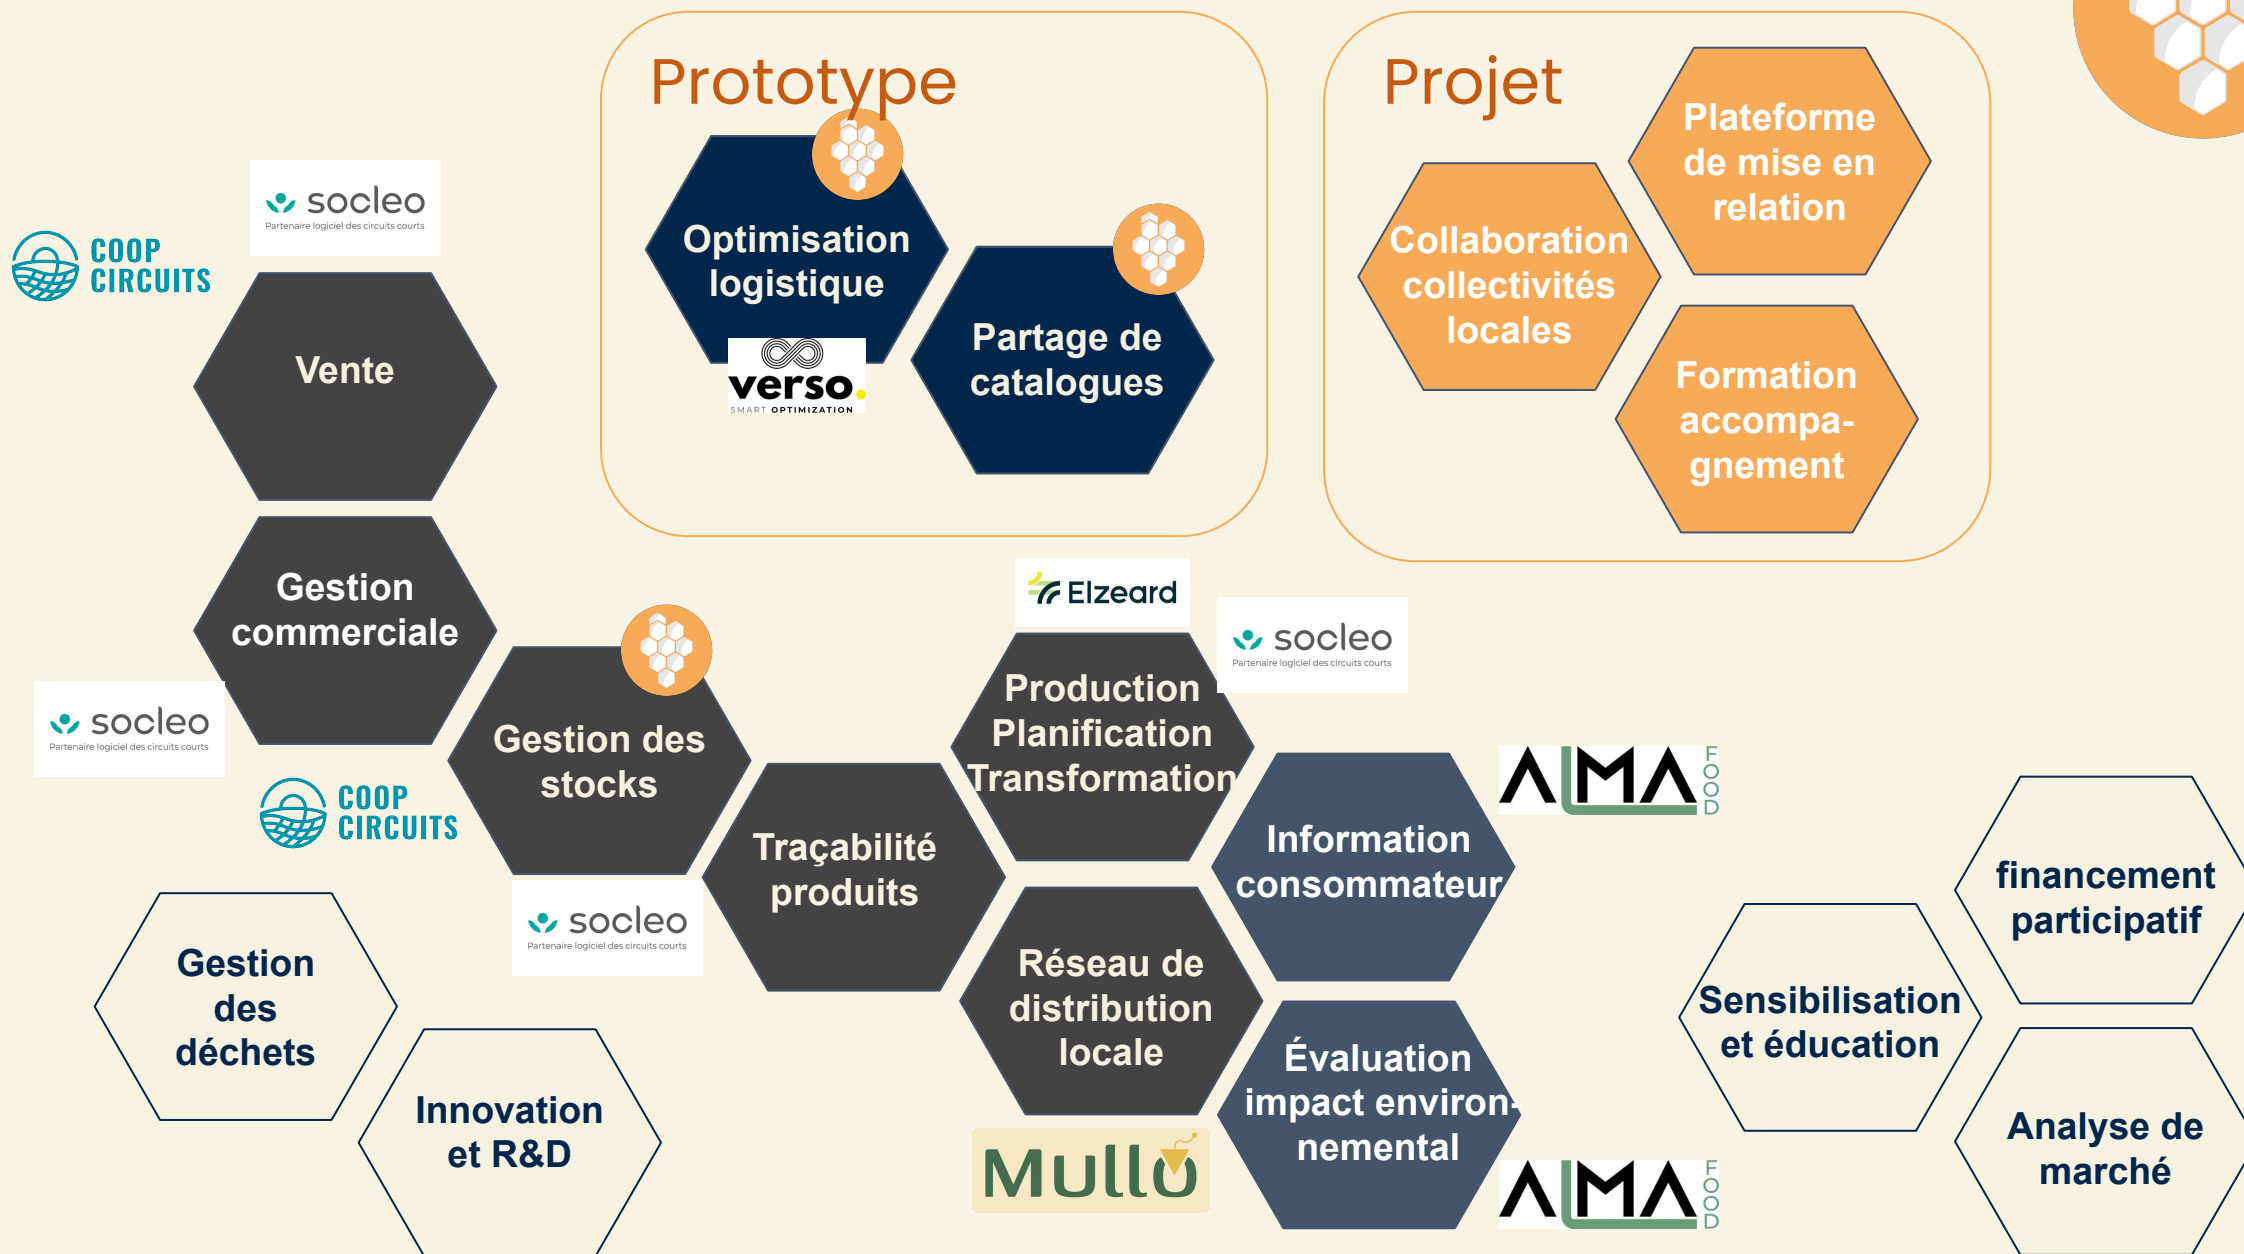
Prototype

Optimisation logistique

verso. SMART OPTIMIZATION

Partage de catalogues

Projet

Plateforme de mise en relation

Collaboration collectivités locales

Formation accompa-gnement

socleo
Partenaire logiciel des circuits courts

COOP CIRCUITS

Vente

Gestion commerciale

socleo
Partenaire logiciel des circuits courts

COOP CIRCUITS

Gestion des stocks

socleo
Partenaire logiciel des circuits courts

Traçabilité produits

Elzeard

socleo
Partenaire logiciel des circuits courts

Production Planification Transformation

Information consommateur

ALMA FOOD

Réseau de distribution locale

Évaluation impact environ-nemental

ALMA FOOD

Mullo

Gestion des déchets

Innovation et R&D

financement participatif

Sensibilisation et éducation

Analyse de marché